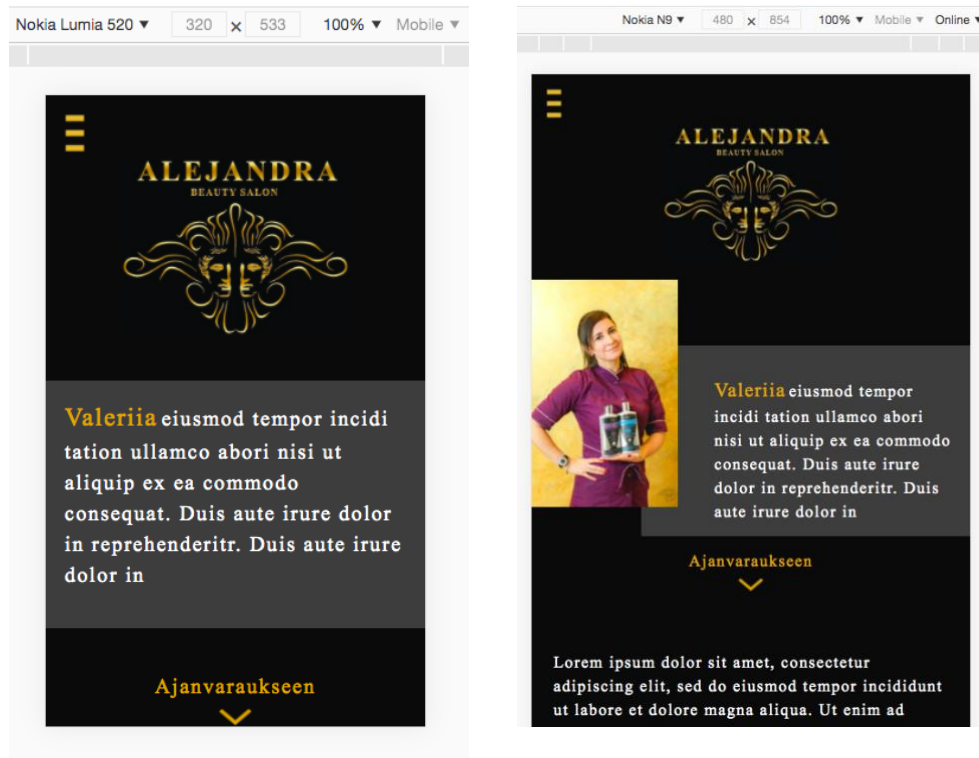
Nokia Lumia 520 ▼ 320 × 533 100% ▼ Mobile ▼

ALEJANDRA
BEAUTY SALON

Valeriia eiusmod tempor incidi tation ullamco abori nisi ut aliquip ex ea commodo consequat. Duis aute irure dolor in reprehenderitr. Duis aute irure dolor in

Ajanvaraukseen

Nokia N9 ▼ 480 × 854 100% ▼ Mobile ▼ Online ▼

ALEJANDRA
BEAUTY SALON

Valeriia eiusmod tempor incidi tation ullamco abori nisi ut aliquip ex ea commodo consequat. Duis aute irure dolor in reprehenderitr. Duis aute irure dolor in

Ajanvaraukseen

Lorem ipsum dolor sit amet, consectetur adipiscing elit, sed do eiusmod tempor incididunt ut labore et dolore magna aliqua. Ut enim ad